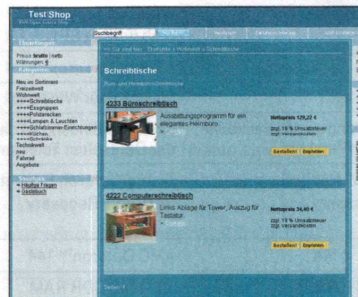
Test Shop

Suchbegriff

Einstellungen
Preise brutto | netto
Währungen $

Kategorien
Neu im Sortiment
Freizeitwelt
Wohnwelt
++++Schreibtische
++++Esszimmer
++++Polstermöbel
++++Lampen & Leuchten
++++Schlafzimmer-Einrichtungen
++++Küchen
++++Schränke
Technikwelt
neu
Fahrrad
Angebote

Startseite
» Häufige Fragen
» Impressum

Schreibtische

4233 Büroschreibtisch
Ausstattungsprogramm für ein elegantes Heimbüro.
Nettopreis 129,22 €
zzgl. 19 % Umsatzsteuer
zzgl. Versandkosten
Bestellen | Empfehlen

4222 Computerschreibtisch
Gute Ablage für Tower, Auszug für Tastatur.
Nettopreis 34,40 €
zzgl. 19 % Umsatzsteuer
zzgl. Versandkosten
Bestellen | Empfehlen